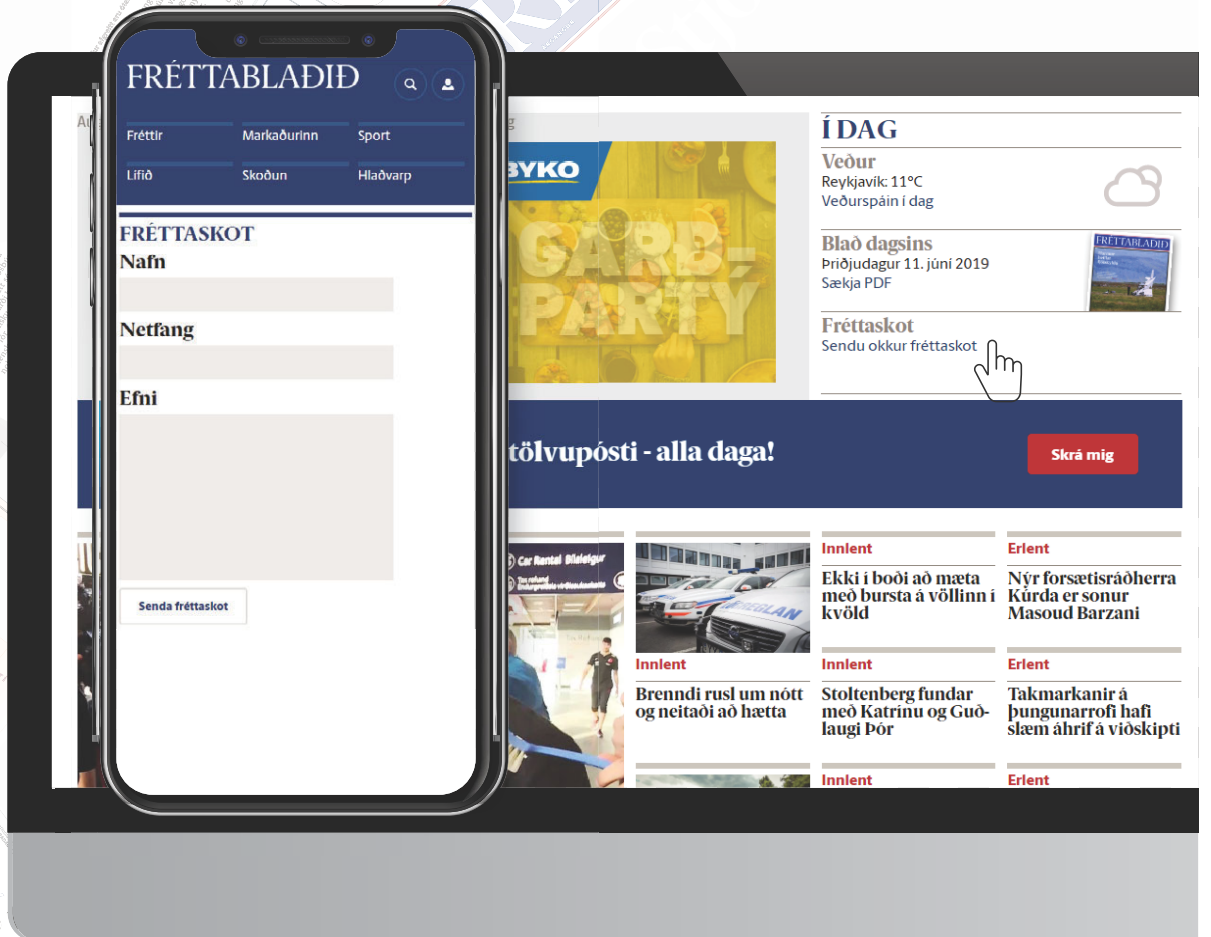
FRÉTTABLAÐIÐ

Fréttir
Markaðurinn
Sport
Lífið
Skoðun
Hlaðvarp

FRÉTTASKOT
Nafn
Netfang
Efni

Senda fréttaskot

BYKO
GARÐ-PARTÝ

ÍDAG
Veður
Reykjavík: 11°C
Veðurspáin í dag

Blað dagsins
Þriðjudagur 11. júní 2019
Sækja PDF

Fréttaskot
Sendu okkur fréttaskot

tölvupósti - alla daga!

Skrá mig

Innlent
Ekki í boði að mæta með bursta á völlinn í kvöld

Erlent
Nýr forsætisráðherra Kúrda er sonur Masoud Barzani

Innlent
Brenndi rusl um nótt og neitaði að hætta

Innlent
Stoltenberg fundar með Katrínu og Guðlaugi Þór

Erlent
Takmarkanir á þungunarrofi hafi slæm áhrif á viðskipti

Innlent

Erlent